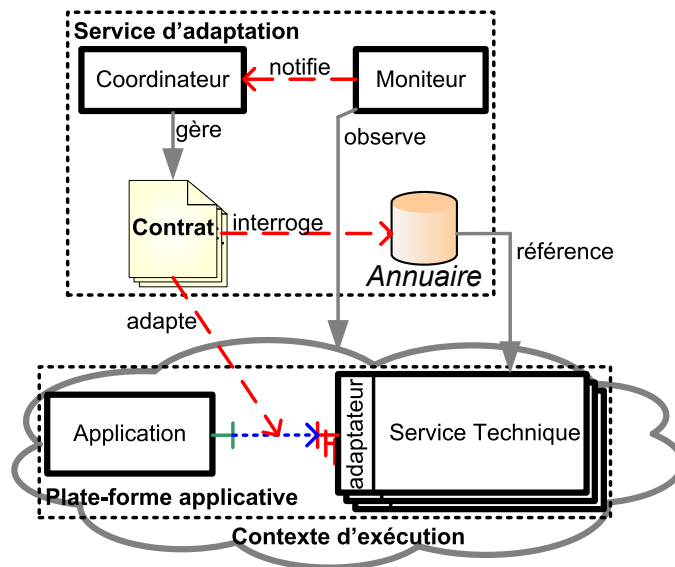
Service d'adaptation

Coordinateur

notifie

Moniteur

gère

observe

Contrat

interroge

Annuaire

référence

adapte

Application

adaptateur

Service Technique

Plate-forme applicative

Contexte d'exécution